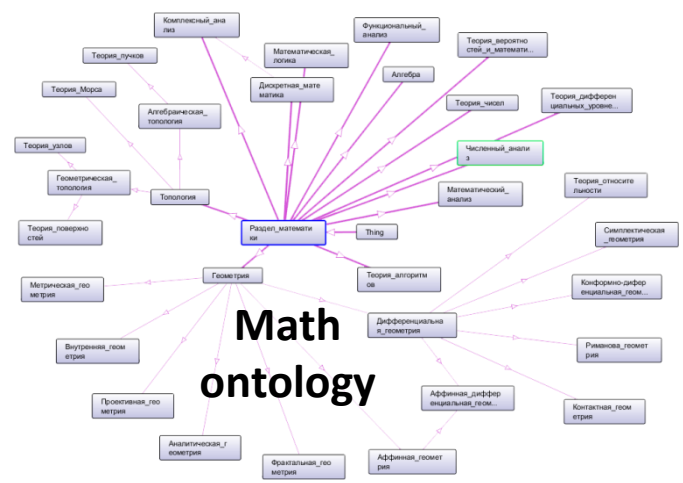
Комплексный_ана лиз

Теория_пучков

Математическая_ логика

Функциональный_ анализ

Теория_вероятно стей_и_математи...

Теория_Морса

Дискретная_мате матика

Алгебра

Алгебраическая_ топология

Теория_чисел

Теория_дифферен циальных_уровне...

Теория_узлов

Численный_анали з

Геометрическая_ топология

Топология

Математический_ анализ

Теория_относите льности

Теория_поверхно стей

Раздел_математи ки

Thing

Симплектическая _геометрия

Геометрия

Теория_алгоритм ов

Метрическая_гео метрия

Конформно-дифер енциальная_геом...

Дифференциальна я_геометрия

Math ontology

Внутренняя_геом етрия

Риманова_геомет рия

Проективная_гео метрия

Аффинная_диффер енциальная_геом...

Контактная_геом етрия

Аналитическая_г еометрия

Фрактальная_гео метрия

Аффинная_геомет рия